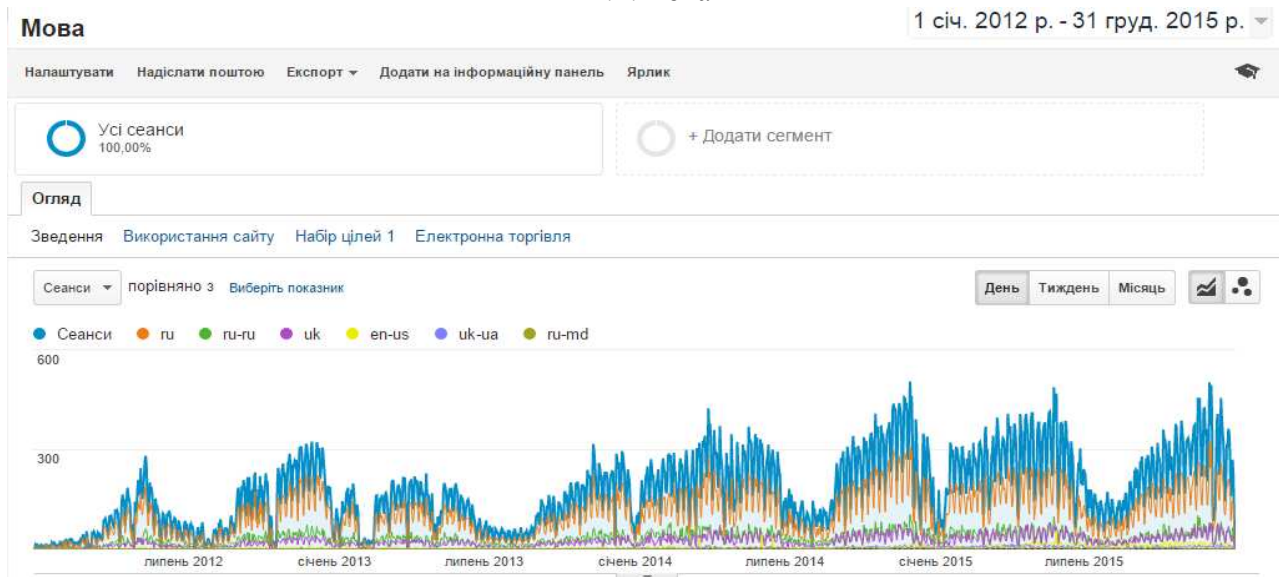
Мова

1 січ. 2012 р. - 31 груд. 2015 р.

Налаштувати Надіслати поштою Експорт Додати на інформаційну панель Ярлик

Усі сеанси
100,00%

+ Додати сегмент

Огляд

Зведення Використання сайту Набір цілей 1 Електронна торгівля

Сеанси порівняно з Виберіть показник

День Тиждень Місяць

Сеанси ru ru-ru uk en-us uk-ua ru-md

600

300

липень 2012 січень 2013 липень 2013 січень 2014 липень 2014 січень 2015 липень 2015